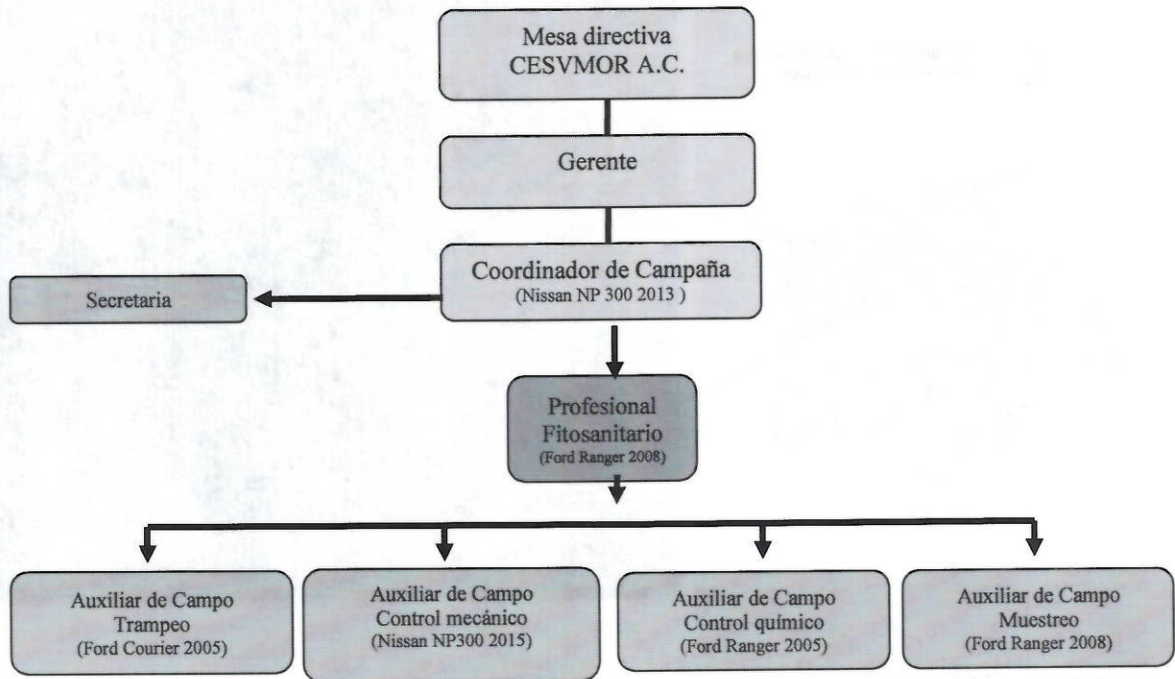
Mesa directiva
CESVMOR A.C.

Gerente

Coordinador de Campaña
(Nissan NP 300 2013 )

Secretaria

Profesional
Fitosanitario
(Ford Ranger 2008)

Auxiliar de Campo
Trampeo
(Ford Courier 2005)

Auxiliar de Campo
Control mecánico
(Nissan NP300 2015)

Auxiliar de Campo
Control químico
(Ford Ranger 2005)

Auxiliar de Campo
Muestreo
(Ford Ranger 2008)